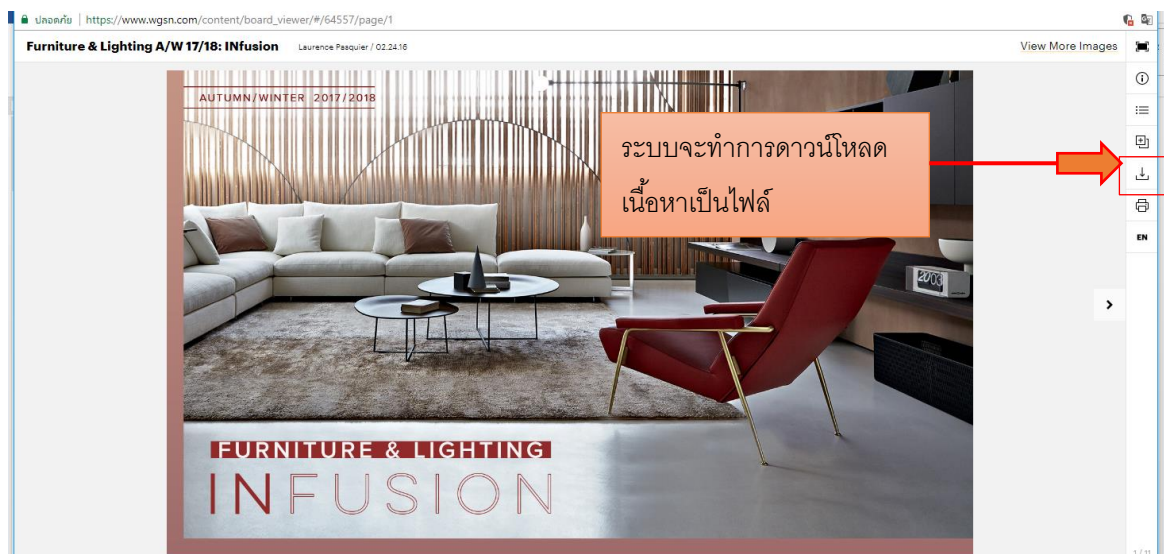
ปลอดภัย | https://www.wgsn.com/content/board_viewer/#/64557/page/1

Furniture & Lighting A/W 17/18: INfusion Laurence Pasquier / 02.24.16

View More Images

EN

AUTUMN/WINTER 2017/2018

ระบบจะทำการดาวน์โหลดเนื้อหาเป็นไฟล์

FURNITURE & LIGHTING
INFUSION